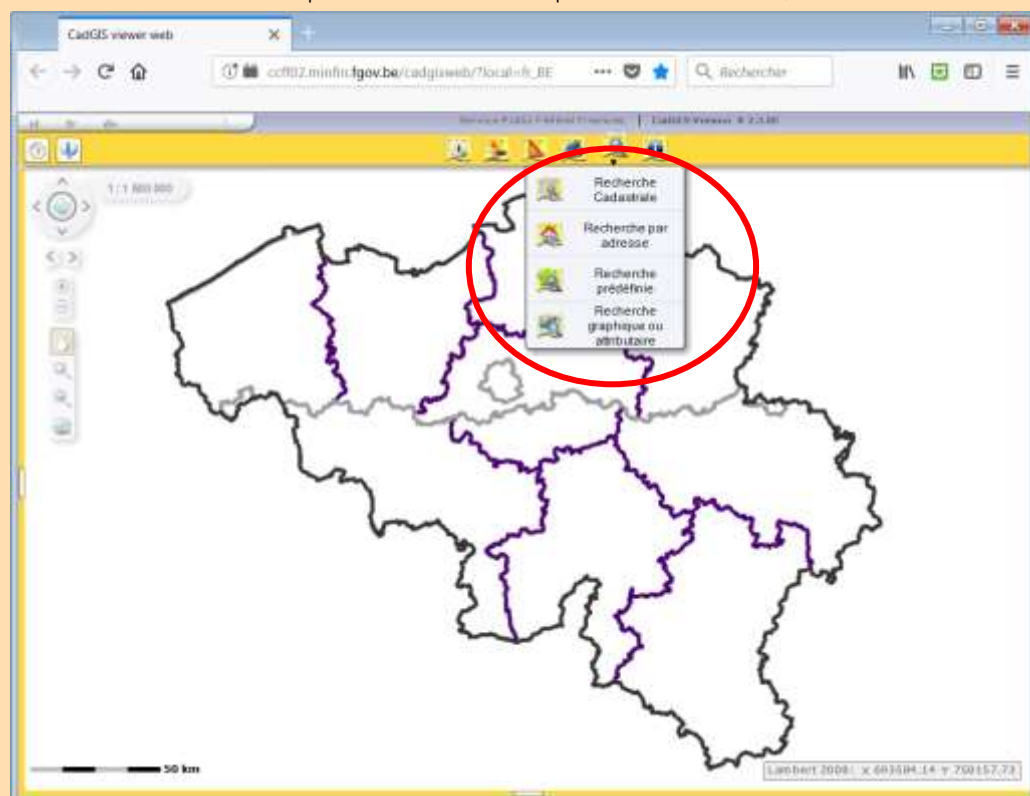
CadGIS viewer web

ccff02.minfin.fgov.be/cadgisweb/?local=fr_BE

Rechercher

Service Public Fédéral Finances | CadGIS Viewer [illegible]

1 / 1 800 000

Recherche Cadastrale

Recherche par adresse

Recherche prédéfinie

Recherche graphique ou attributaire

50 km

Lambert 2008: x 693594.14 y 750157.73